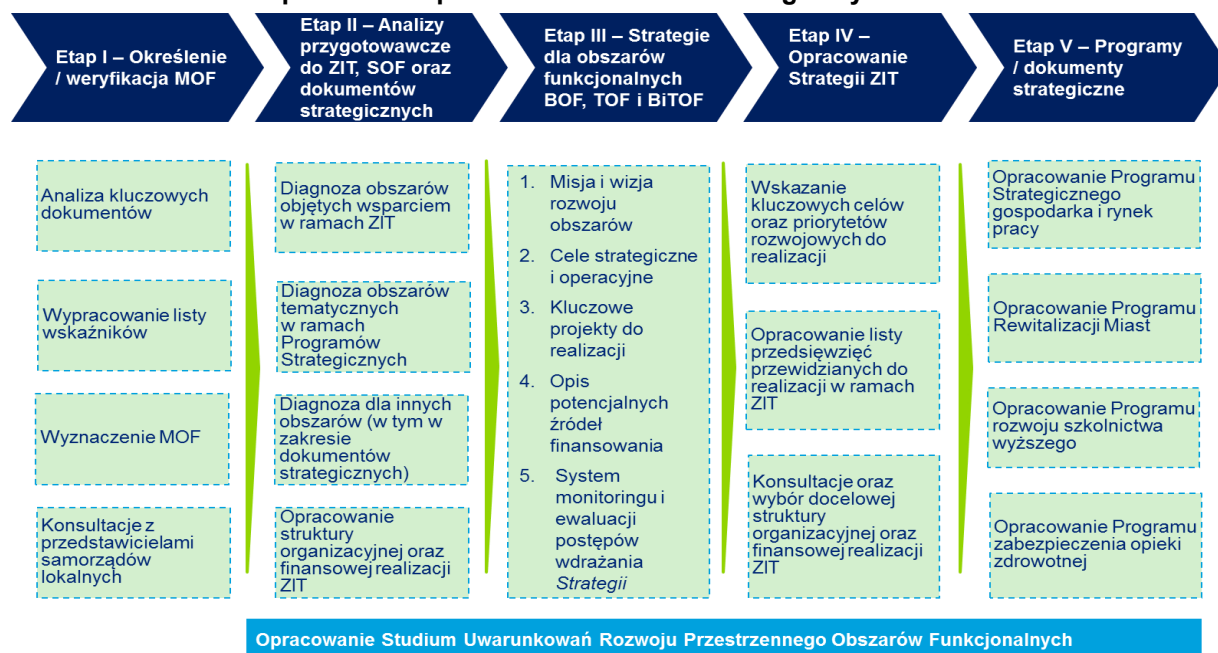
Etap I – Określenie / weryfikacja MOF

Etap II – Analizy przygotowawcze do ZIT, SOF oraz dokumentów strategicznych

Etap III – Strategie dla obszarów funkcjonalnych BOF, TOF i BiTOF

Etap IV – Opracowanie Strategii ZIT

Etap V – Programy / dokumenty strategiczne

Analiza kluczowych dokumentów

Wypracowanie listy wskaźników

Wyznaczenie MOF

Konsultacje z przedstawicielami samorządów lokalnych

Diagnoza obszarów objętych wsparciem w ramach ZIT

Diagnoza obszarów tematycznych w ramach Programów Strategicznych

Diagnoza dla innych obszarów (w tym w zakresie dokumentów strategicznych)

Opracowanie struktury organizacyjnej oraz finansowej realizacji ZIT

1. Misja i wizja rozwoju obszarów
2. Cele strategiczne i operacyjne
3. Kluczowe projekty do realizacji
4. Opis potencjalnych źródeł finansowania
5. System monitoringu i ewaluacji postępów wdrażania *Strategii*

Wskazanie kluczowych celów oraz priorytetów rozwojowych do realizacji

Opracowanie listy przedsięwzięć przewidzianych do realizacji w ramach ZIT

Konsultacje oraz wybór docelowej struktury organizacyjnej oraz finansowej realizacji ZIT

Opracowanie Programu Strategicznego gospodarka i rynek pracy

Opracowanie Programu Rewitalizacji Miast

Opracowanie Programu rozwoju szkolnictwa wyższego

Opracowanie Programu zabezpieczenia opieki zdrowotnej

Opracowanie Studium Uwarunkowań Rozwoju Przestrzennego Obszarów Funkcjonalnych